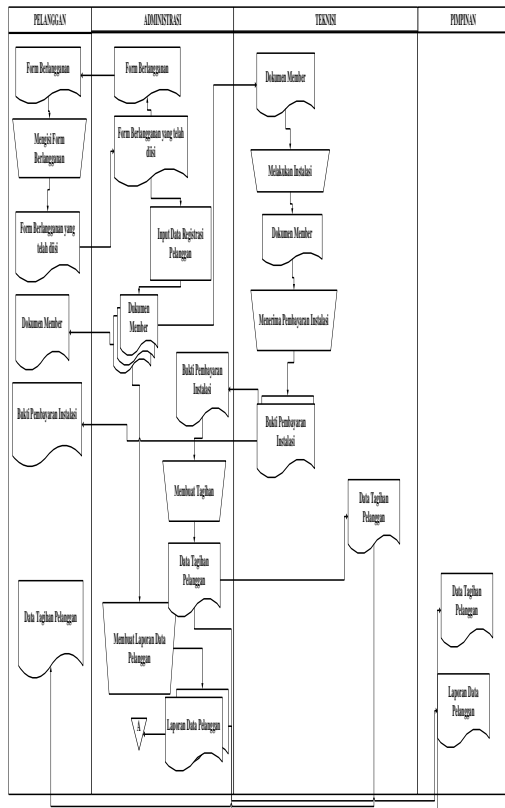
| PELANGGAN | ADMINISTRASI | TEKNISI | PIMPINAN |
|---|---|---|---|

Form Berlangganan

Form Berlangganan

Dokumen Member

Mengisi Form Berlangganan

Form Berlangganan yang telah diisi

Melakukan Instalasi

Input Data Registrasi Pelanggan

Dokumen Member

Form Berlangganan yang telah diisi

Dokumen Member

Dokumen Member

Menerima Pembayaran Instalasi

Bukti Pembayaran Instalasi

Bukti Pembayaran Instalasi

Bukti Pembayaran Instalasi

Membuat Tagihan

Data Tagihan Pelanggan

Data Tagihan Pelanggan

Data Tagihan Pelanggan

Data Tagihan Pelanggan

Membuat Laporan Data Pelanggan

Laporan Data Pelanggan

A

Laporan Data Pelanggan